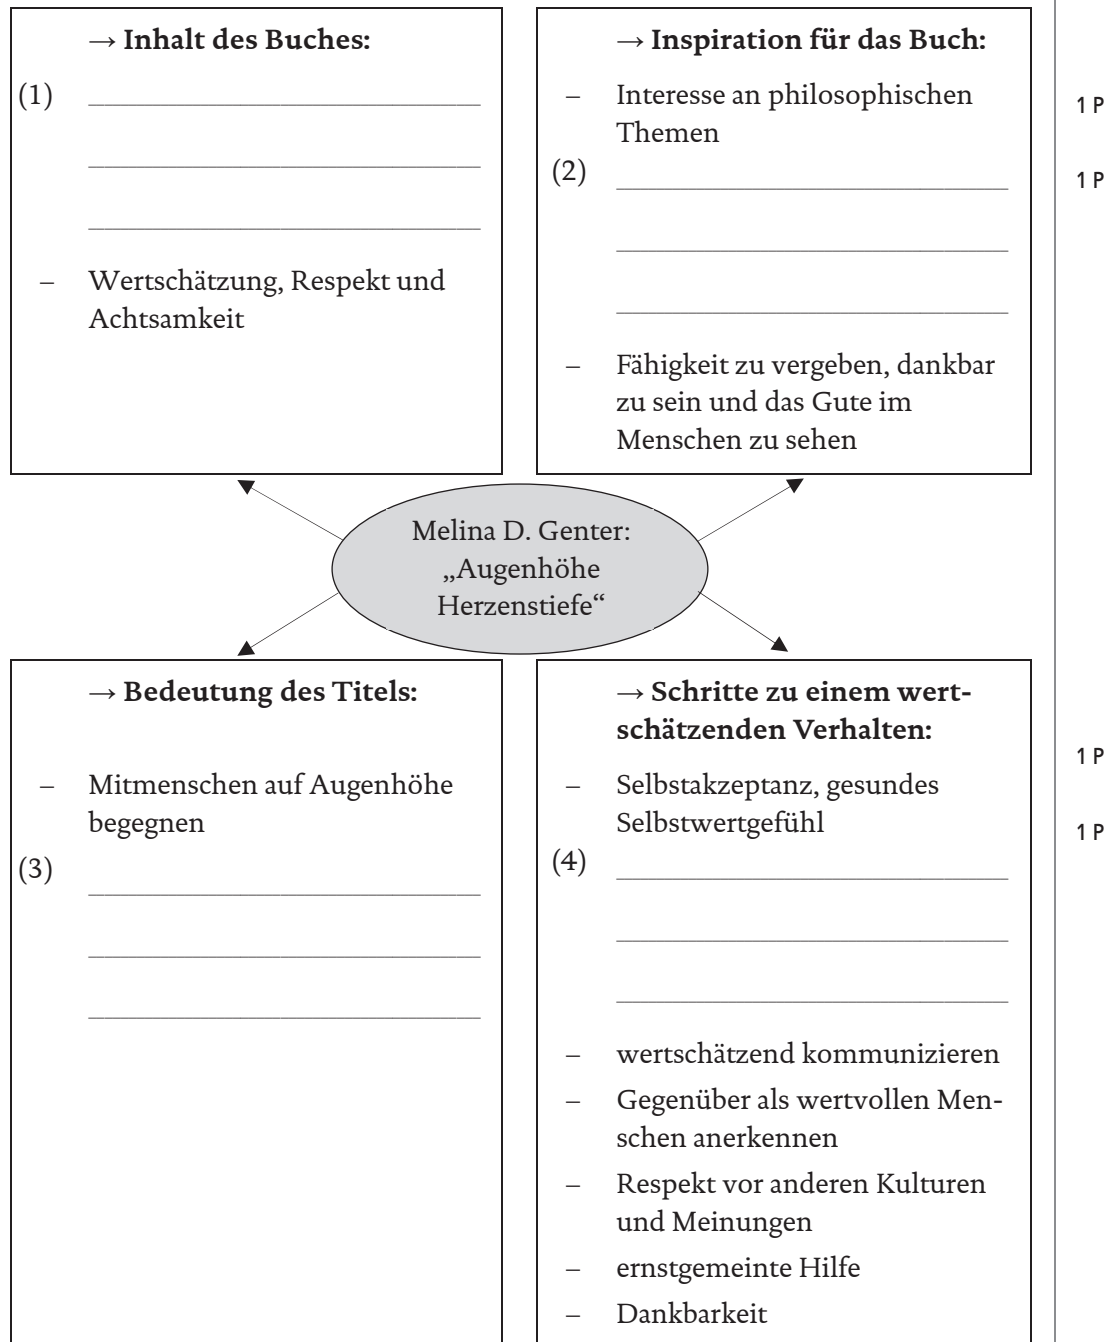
→ **Inhalt des Buches:**

(1) \_\_\_\_\_\_\_\_\_\_\_\_\_\_\_\_\_\_\_\_\_\_\_\_

\_\_\_\_\_\_\_\_\_\_\_\_\_\_\_\_\_\_\_\_\_\_\_\_

\_\_\_\_\_\_\_\_\_\_\_\_\_\_\_\_\_\_\_\_\_\_\_\_

– Wertschätzung, Respekt und Achtsamkeit

→ **Inspiration für das Buch:**

– Interesse an philosophischen Themen

(2) \_\_\_\_\_\_\_\_\_\_\_\_\_\_\_\_\_\_\_\_\_\_\_\_

\_\_\_\_\_\_\_\_\_\_\_\_\_\_\_\_\_\_\_\_\_\_\_\_

\_\_\_\_\_\_\_\_\_\_\_\_\_\_\_\_\_\_\_\_\_\_\_\_

– Fähigkeit zu vergeben, dankbar zu sein und das Gute im Menschen zu sehen

1 P

1 P

Melina D. Genter: „Augenhöhe Herzenstiefe“

→ **Bedeutung des Titels:**

– Mitmenschen auf Augenhöhe begegnen

(3) \_\_\_\_\_\_\_\_\_\_\_\_\_\_\_\_\_\_\_\_\_\_\_\_

\_\_\_\_\_\_\_\_\_\_\_\_\_\_\_\_\_\_\_\_\_\_\_\_

\_\_\_\_\_\_\_\_\_\_\_\_\_\_\_\_\_\_\_\_\_\_\_\_

→ **Schritte zu einem wertschätzenden Verhalten:**

– Selbstakzeptanz, gesundes Selbstwertgefühl

(4) \_\_\_\_\_\_\_\_\_\_\_\_\_\_\_\_\_\_\_\_\_\_\_\_

\_\_\_\_\_\_\_\_\_\_\_\_\_\_\_\_\_\_\_\_\_\_\_\_

\_\_\_\_\_\_\_\_\_\_\_\_\_\_\_\_\_\_\_\_\_\_\_\_

– wertschätzend kommunizieren

– Gegenüber als wertvollen Menschen anerkennen

– Respekt vor anderen Kulturen und Meinungen

– ernstgemeinte Hilfe

– Dankbarkeit

1 P

1 P